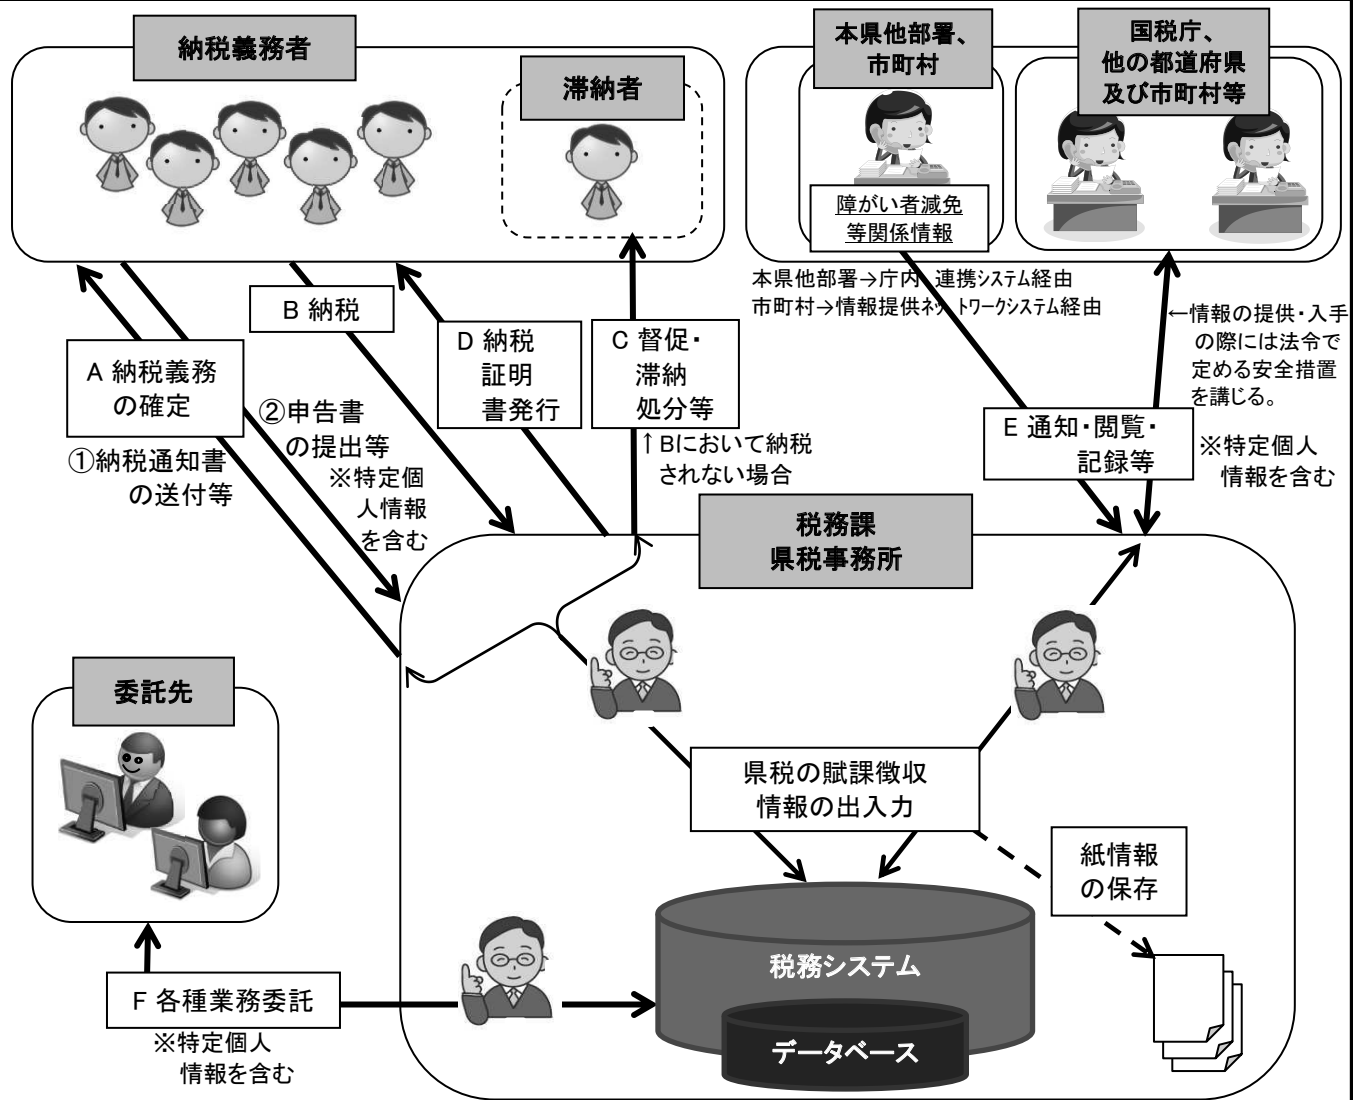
納税義務者

滞納者

本県他部署、市町村

国税庁、他の都道府県及び市町村等

障がい者減免等関係情報

本県他部署→庁内連携システム経由
市町村→情報提供ネットワークシステム経由

←情報の提供・入手の際には法令で定める安全措置を講じる。

B 納税

A 納税義務の確定

①納税通知書の送付等

②申告書の提出等
※特定個人情報を含む

D 納税証明書発行

C 督促・滞納処分等

↑Bにおいて納税されない場合

E 通知・閲覧・記録等

※特定個人情報を含む

税務課
県税事務所

委託先

県税の賦課徴収情報の出入力

紙情報の保存

税務システム

データベース

F 各種業務委託
※特定個人情報を含む